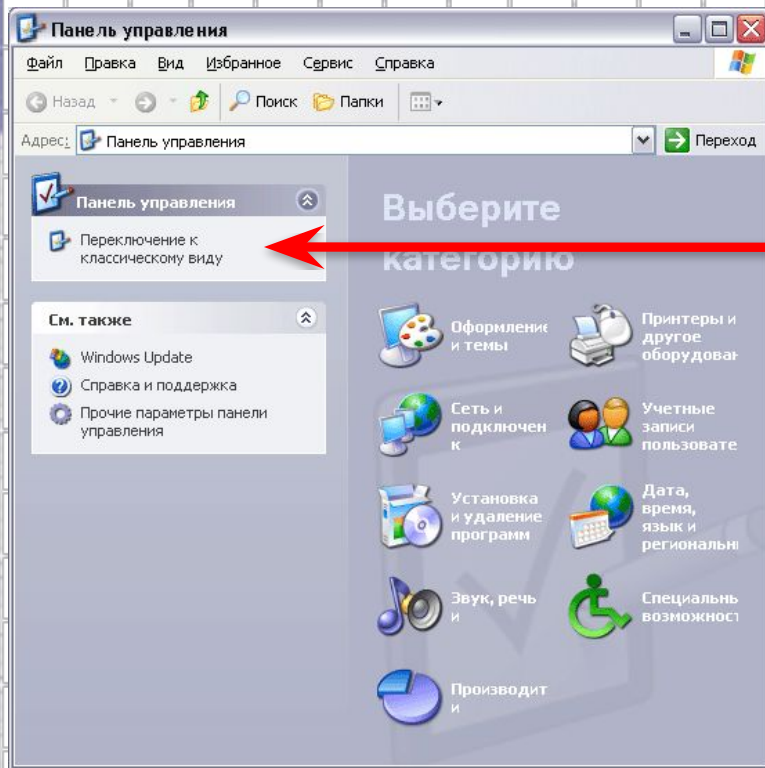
Панель управления

Файл Правка Вид Избранное Сервис Справка

Назад Поиск Папки

Адрес: Панель управления Переход

Панель управления

Переключение к классическому виду

См. также

Windows Update

Справка и поддержка

Прочие параметры панели управления

Выберите категорию

Оформление и темы

Принтеры и другое оборудован

Сеть и подключен к

Учетные записи пользовате

Установка и удаление программ

Дата, время, язык и региональн

Звук, речь и

Специальн возможност

Производит и